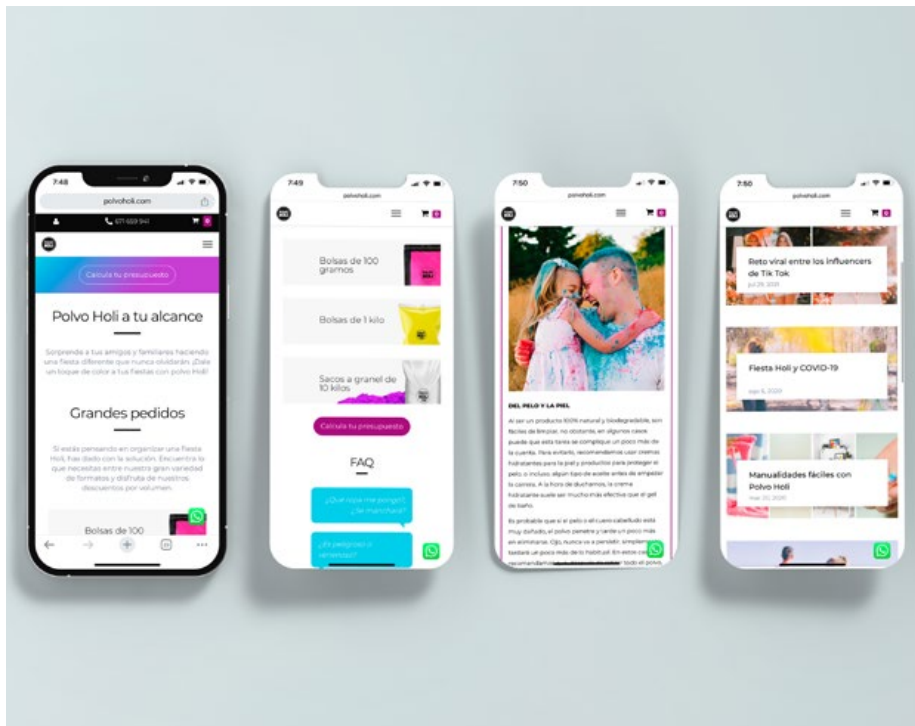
7:48
polvoholi.com
671 659 941
Calcula tu presupuesto
Polvo Holi a tu alcance
Sorprende a tus amigos y familiares haciendo una fiesta diferente que nunca olvidarán ¡Dale un toque de color a tus fiestas con polvo Holi!
Grandes pedidos
Si estás pensando en organizar una fiesta Holi, has dado con la solución. Encuentra lo que necesitas entre nuestra gran variedad de formatos y disfruta de nuestros descuentos por volumen.
Bolsas de 100

7:49
polvoholi.com
Bolsas de 100 gramos
Bolsas de 1 kilo
Sacos a granel de 10 kilos
Calcula tu presupuesto
FAQ
¿Qué ropa me pongo? ¿Se mancha?
¿Es peligroso o venenoso?

7:50
polvoholi.com
DEL PELO Y LA PIEL
Al ser un producto 100% natural y biodegradable, son fáciles de limpiar, no obstante, en algunos casos puede que esta tarea se complique un poco más de la cuenta. Para evitarlo, recomendamos usar cremas hidratantes para la piel y productos para proteger el pelo, o incluso, algún tipo de aceite antes de empezar la carrera. A la hora de ducharnos, la crema hidratante suele ser mucho más efectiva que el gel de baño.
Es probable que si el pelo o el cuero cabelludo esta muy dañado, el polvo penetre y tarde un poco más en eliminarse. Ojo, nunca va a persistir, simplemente tardará un poco más de lo habitual. En estos casos recomendamos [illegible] todo el polvo

7:50
polvoholi.com
Reto viral entre los influencers de Tik Tok
jul 29, 2021
Fiesta Holi y COVID-19
ago 6, 2020
Manualidades fáciles con Polvo Holi
mar 20, 2020